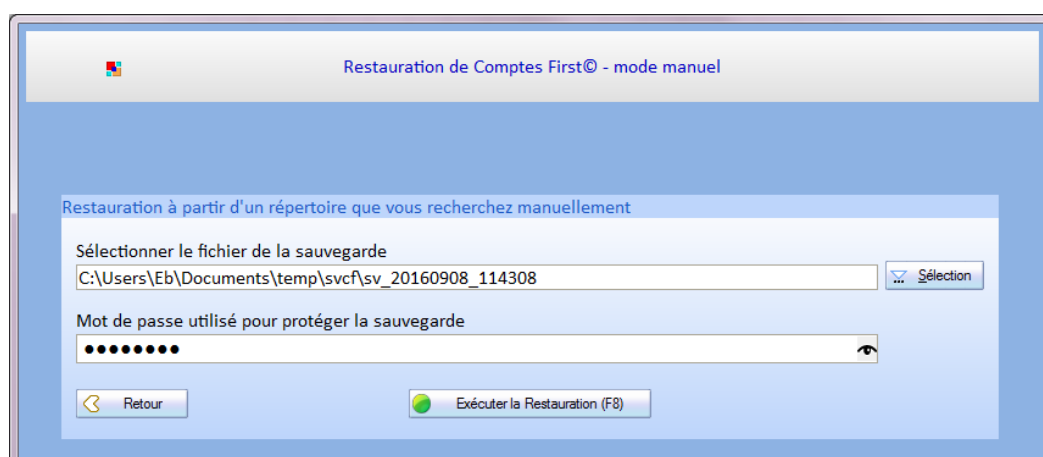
Restauration de Comptes First© - mode manuel

Restauration à partir d'un répertoire que vous recherchez manuellement

Sélectionner le fichier de la sauvegarde

C:\Users\Eb\Documents\temp\svcf\sv_20160908_114308

Sélection

Mot de passe utilisé pour protéger la sauvegarde

●●●●●●●●

Retour

Exécuter la Restauration (F8)